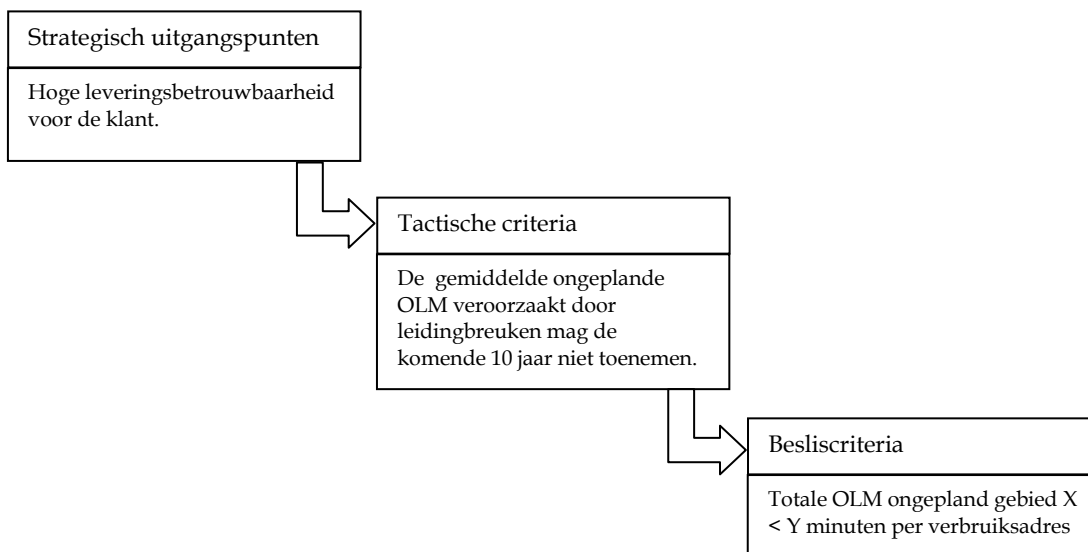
Strategisch uitgangspunten

Hoge leveringsbetrouwbaarheid voor de klant.

Tactische criteria

De gemiddelde ongeplande OLM veroorzaakt door leidingbreuken mag de komende 10 jaar niet toenemen.

Besliscriteria

Totale OLM ongepland gebied X < Y minuten per verbruiksadres